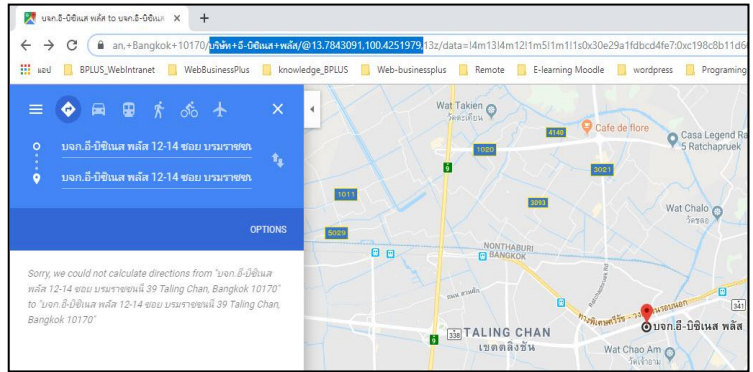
บจก.อี-บิซิเนส พลัส to บจก.อี-บิซิเนส ×

an.+Bangkok+10170/บริษัท+อี-บิซิเนส+พลัส/@13.7843091,100.4251979,13z/data=!4m13!4m12!1m5!1m1!1s0x30e29a1fdbcd4fe7:0xc198c8b11d6

แอป BPLUS_WebIntranet WebBusinessPlus knowledge_BPLUS Web-businessplus Remote E-learning Moodle wordpress Programing

บจก.อี-บิซิเนส พลัส 12-14 ซอย บรมราชช

บจก.อี-บิซิเนส พลัส 12-14 ซอย บรมราชช

OPTIONS

Sorry, we could not calculate directions from "บจก.อี-บิซิเนส พลัส 12-14 ซอย บรมราชชนนี 39 Taling Chan, Bangkok 10170" to "บจก.อี-บิซิเนส พลัส 12-14 ซอย บรมราชชนนี 39 Taling Chan, Bangkok 10170"

Wat Takien
วัดตะเคียน
4140
Cafe de flore
Casa Legend Ra 5 Ratchapruek
1020
3021
1011
3093
Wat Chalo
วัดชลอ
5029
NONTHABURI
BANGKOK
TALING CHAN
เขตตลิ่งชัน
338
บจก.อี-บิซิเนส พลัส
Wat Chao Am
วัดเจ้าอาม
341